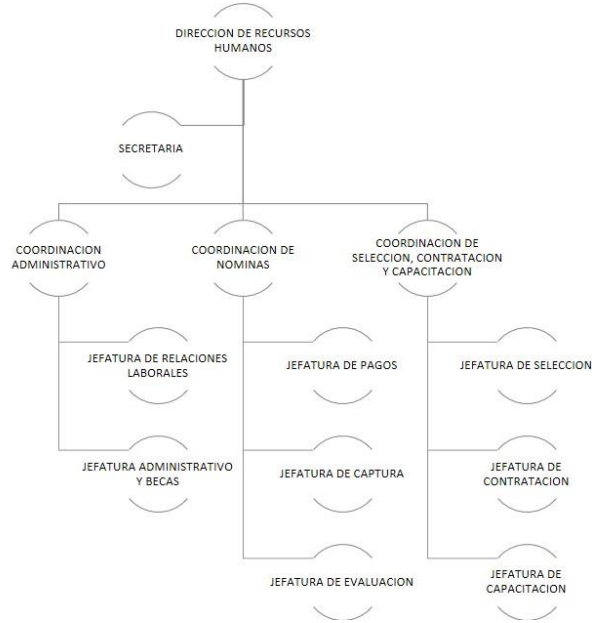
DIRECCION DE RECURSOS HUMANOS

SECRETARIA

COORDINACION ADMINISTRATIVO

COORDINACION DE NOMINAS

COORDINACION DE SELECCION, CONTRATACION Y CAPACITACION

JEFATURA DE RELACIONES LABORALES

JEFATURA ADMINISTRATIVO Y BECAS

JEFATURA DE PAGOS

JEFATURA DE CAPTURA

JEFATURA DE EVALUACION

JEFATURA DE SELECCION

JEFATURA DE CONTRATACION

JEFATURA DE CAPACITACION